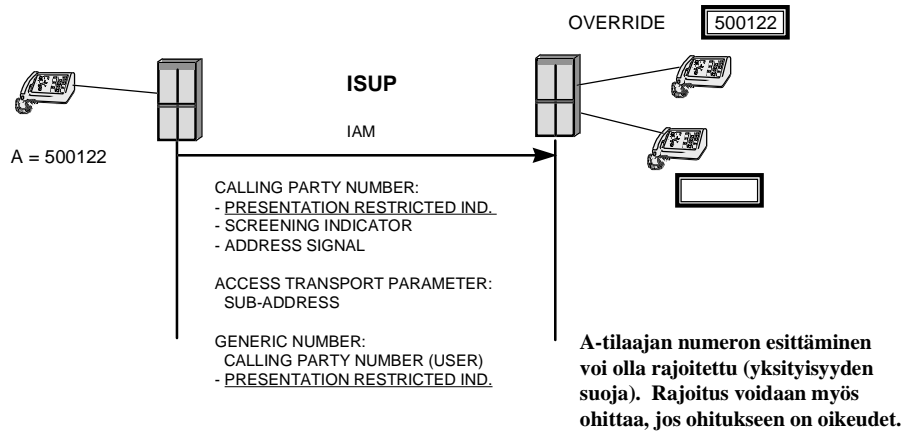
OVERRIDE 500122

ISUP

IAM

A = 500122

CALLING PARTY NUMBER:
- PRESENTATION RESTRICTED IND.
- SCREENING INDICATOR
- ADDRESS SIGNAL

ACCESS TRANSPORT PARAMETER:
SUB-ADDRESS

GENERIC NUMBER:
CALLING PARTY NUMBER (USER)
- PRESENTATION RESTRICTED IND.

A-tilaajan numeron esittäminen voi olla rajoitettu (yksityisyyden suoja). Rajoitus voidaan myös ohittaa, jos ohitukseen on oikeudet.